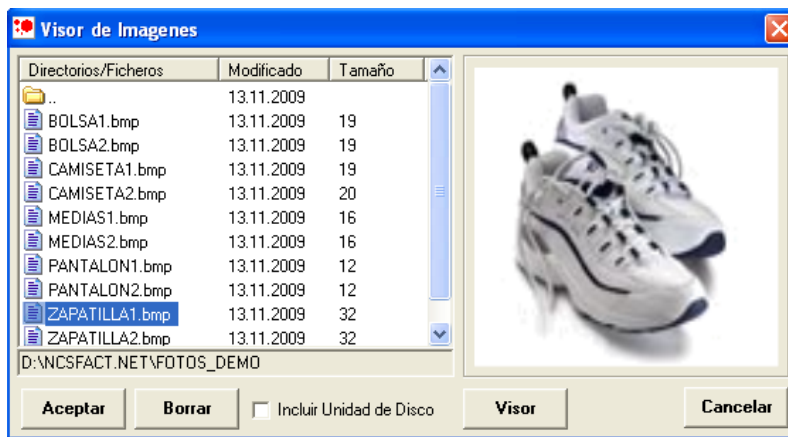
Visor de Imagenes

| Directorios/Ficheros | Modificado | Tamaño |
|---|---|---|
| .. | 13.11.2009 | |
| BOLSA1.bmp | 13.11.2009 | 19 |
| BOLSA2.bmp | 13.11.2009 | 19 |
| CAMISETA1.bmp | 13.11.2009 | 19 |
| CAMISETA2.bmp | 13.11.2009 | 20 |
| MEDIAS1.bmp | 13.11.2009 | 16 |
| MEDIAS2.bmp | 13.11.2009 | 16 |
| PANTALON1.bmp | 13.11.2009 | 12 |
| PANTALON2.bmp | 13.11.2009 | 12 |
| ZAPATILLA1.bmp | 13.11.2009 | 32 |
| ZAPATILLA2.bmp | 13.11.2009 | 32 |

D:\NCSFACT.NET\FOTOS_DEMO

Aceptar Borrar Incluir Unidad de Disco Visor Cancelar